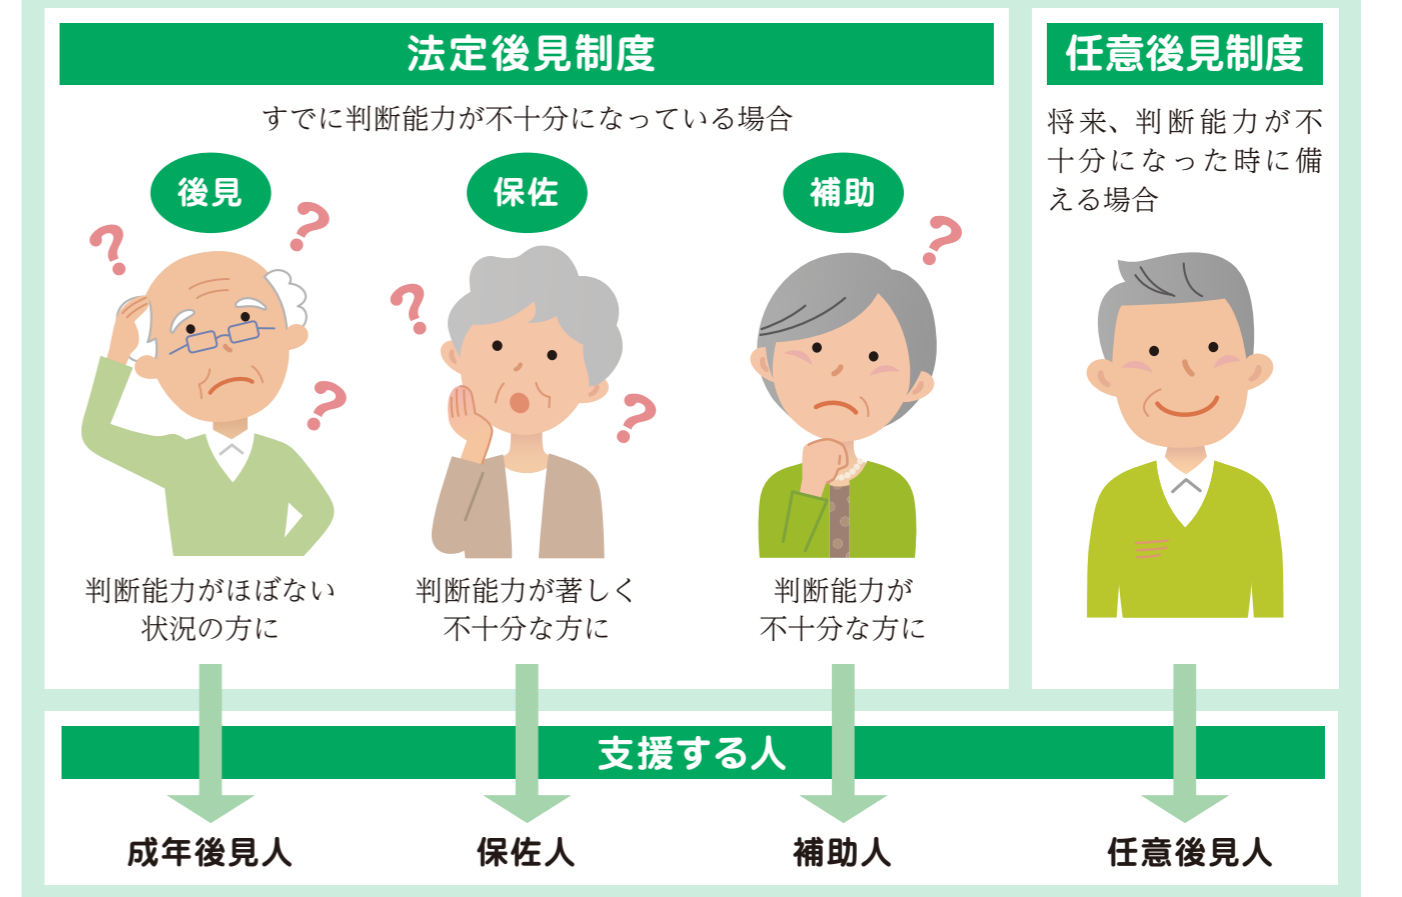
法定後見制度

すでに判断能力が不十分になっている場合

後見

判断能力がほぼない状況の方に

保佐

判断能力が著しく不十分な方に

補助

判断能力が不十分な方に

任意後見制度

将来、判断能力が不十分になった時に備える場合

支援する人

成年後見人

保佐人

補助人

任意後見人